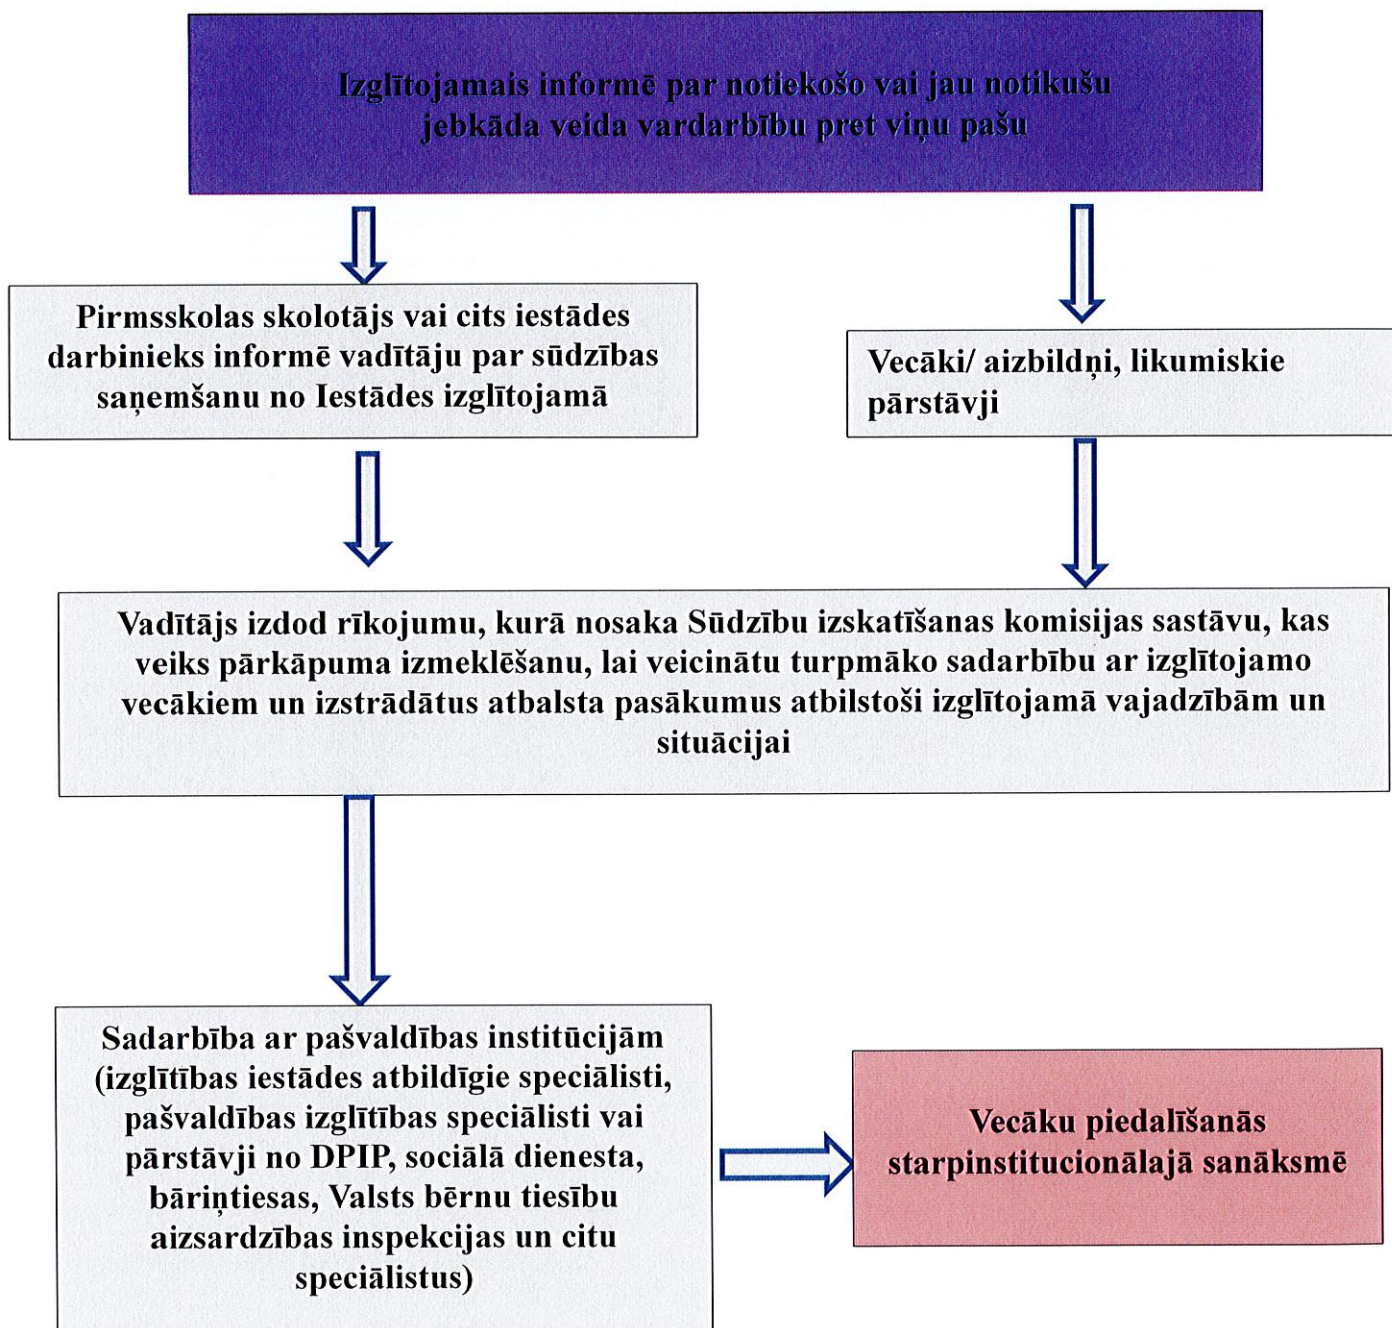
Izglītojamais informē par notiekošo vai jau notikušu jebkāda veida vardarbību pret viņu pašu

Pirmsskolas skolotājs vai cits iestādes darbinieks informē vadītāju par sūdzības saņemšanu no Iestādes izglītojamā

Vecāki/ aizbildņi, likumiskie pārstāvji

Vadītājs izdod rīkojumu, kurā nosaka Sūdzību izskatīšanas komisijas sastāvu, kas veiks pārkāpuma izmeklēšanu, lai veicinātu turpmāko sadarbību ar izglītojamo vecākiem un izstrādātus atbalsta pasākumus atbilstoši izglītojamā vajadzībām un situācijai

Sadarbība ar pašvaldības institūcijām (izglītības iestādes atbildīgie speciālisti, pašvaldības izglītības speciālisti vai pārstāvji no DPIP, sociālā dienesta, bāriņtiesas, Valsts bērnu tiesību aizsardzības inspekcijas un citu speciālistus)

Vecāku piedalīšanās starpinstitucionālajā sanāksmē